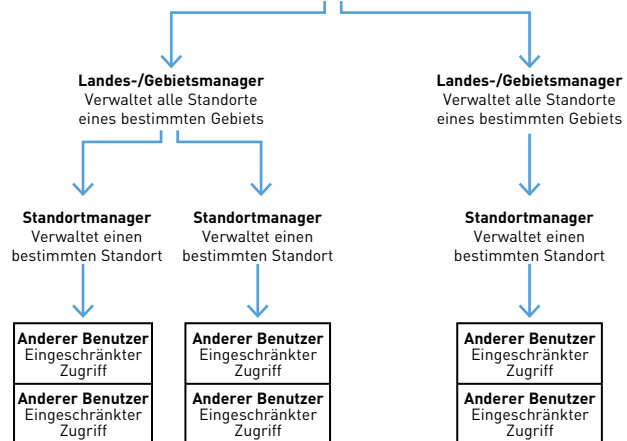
Landes-/Gebietsmanager
Verwaltet alle Standorte eines bestimmten Gebiets

Standortmanager
Verwaltet einen bestimmten Standort

Anderer Benutzer
Eingeschränkter Zugriff

Anderer Benutzer
Eingeschränkter Zugriff

Standortmanager
Verwaltet einen bestimmten Standort

Anderer Benutzer
Eingeschränkter Zugriff

Anderer Benutzer
Eingeschränkter Zugriff

Landes-/Gebietsmanager
Verwaltet alle Standorte eines bestimmten Gebiets

Standortmanager
Verwaltet einen bestimmten Standort

Anderer Benutzer
Eingeschränkter Zugriff

Anderer Benutzer
Eingeschränkter Zugriff